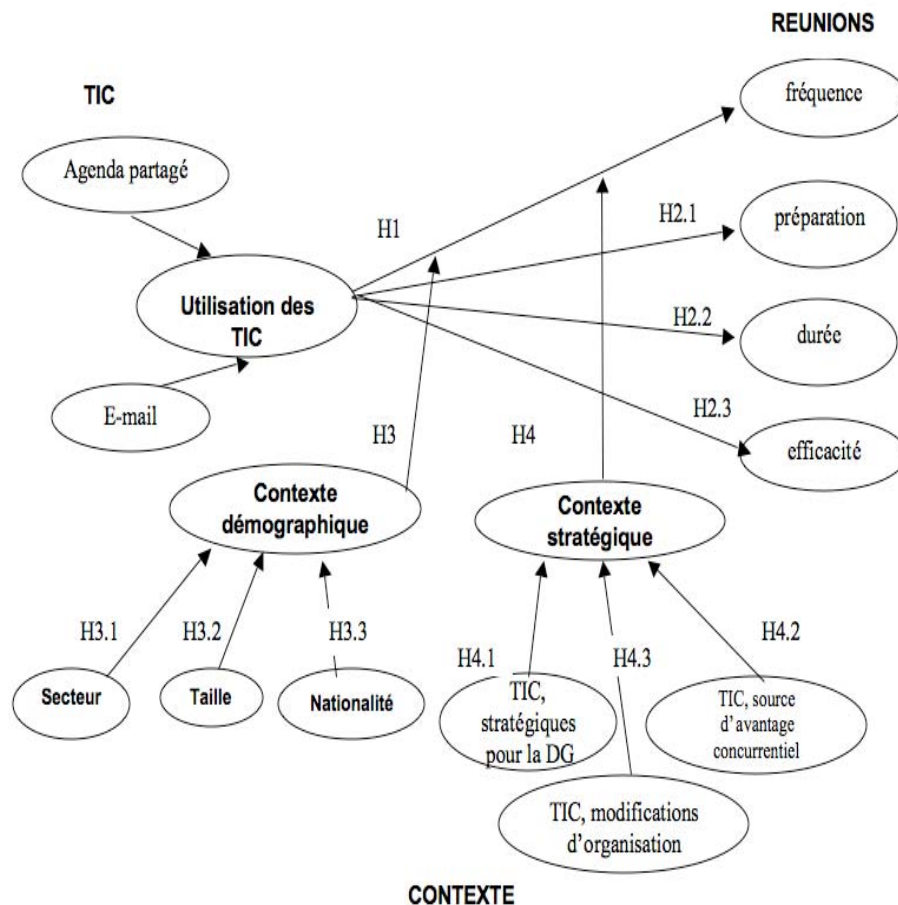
REUNIONS

TIC

fréquence

Agenda partagé

H2.1

H1

préparation

Utilisation des TIC

H2.2

durée

E-mail

H2.3

H3

H4

efficacité

Contexte démographique

Contexte stratégique

H3.1

H3.2

H3.3

H4.2

H4.1

H4.3

Secteur

Taille

Nationalité

TIC, stratégiques pour la DG

TIC, source d'avantage concurrentiel

TIC, modifications d'organisation

CONTEXTE